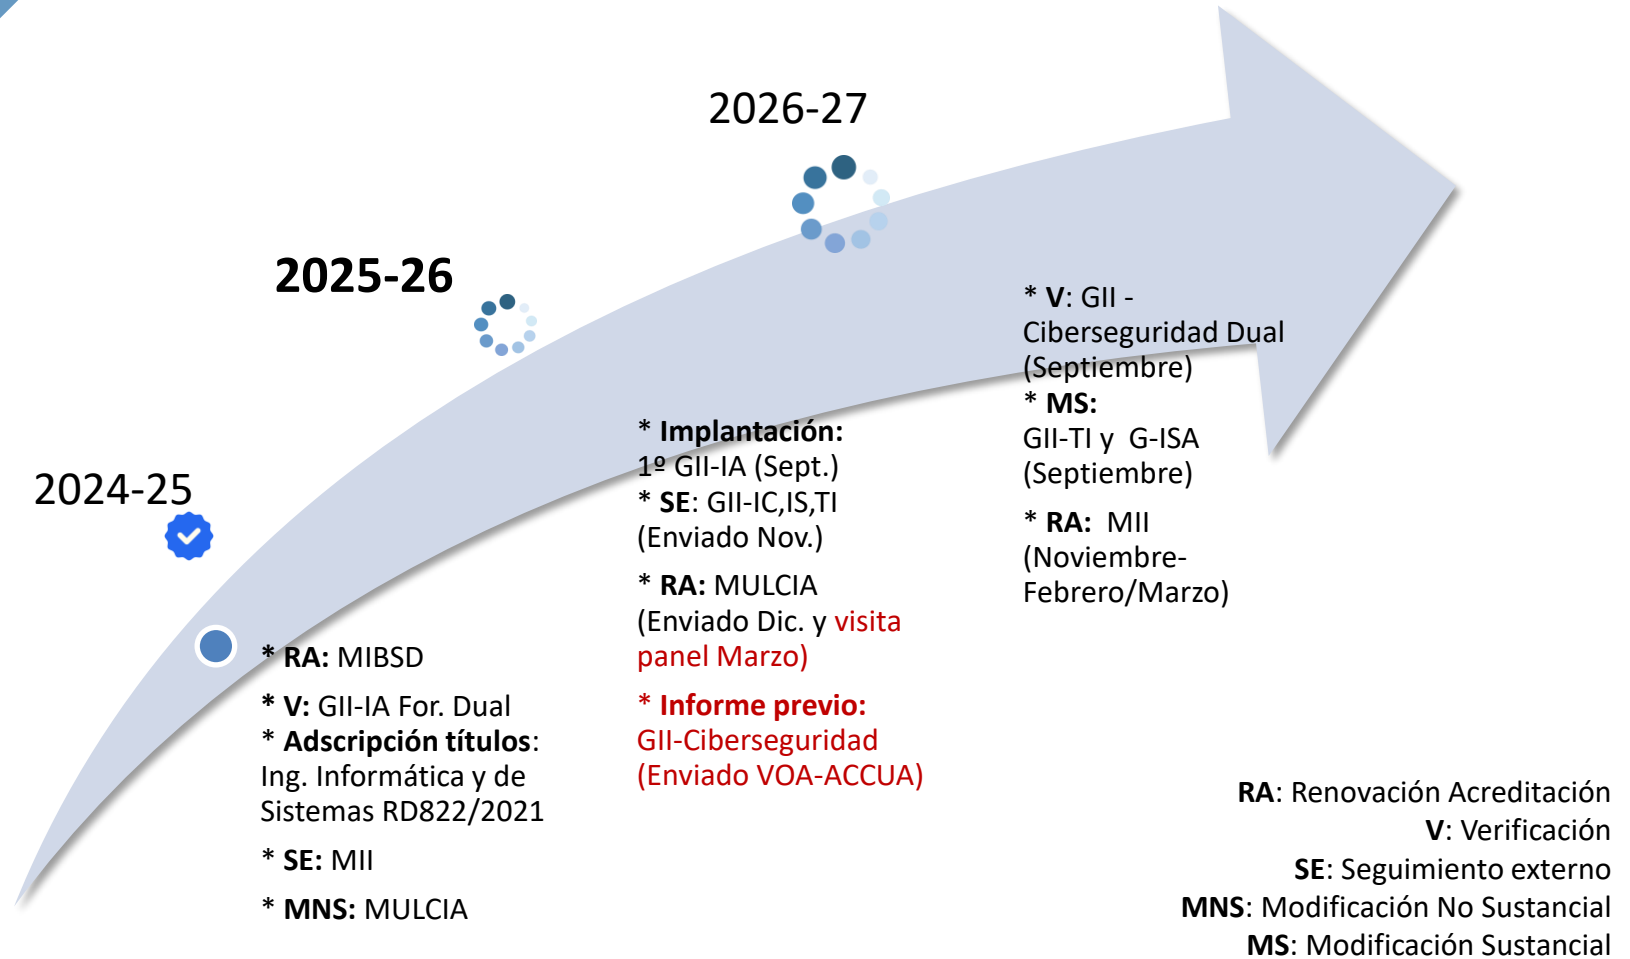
2026-27

2025-26

2024-25

* **RA:** MIBSD

* **V:** GII-IA For. Dual
* **Adscripción títulos**: Ing. Informática y de Sistemas RD822/2021

* **SE:** MII

* **MNS:** MULCIA

* **Implantación:** 1º GII-IA (Sept.)
* **SE**: GII-IC,IS,TI (Enviado Nov.)

* **RA:** MULCIA (Enviado Dic. y visita panel Marzo)

* **Informe previo:** GII-Ciberseguridad (Enviado VOA-ACCUA)

* **V**: GII - Ciberseguridad Dual (Septiembre)
* **MS:** GII-TI y G-ISA (Septiembre)

* **RA:** MII (Noviembre-Febrero/Marzo)

**RA**: Renovación Acreditación
**V**: Verificación
**SE**: Seguimiento externo
**MNS**: Modificación No Sustancial
**MS**: Modificación Sustancial